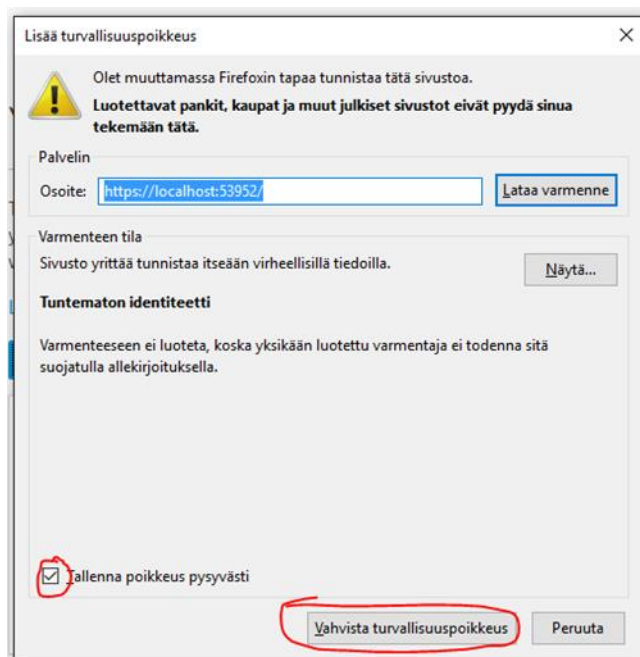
Lisää turvallisuuspoikkeus

×

Olet muuttamassa Firefoxin tapaa tunnistaa tätä sivustoa.

**Luotettavat pankit, kaupat ja muut julkiset sivustot eivät pyydä sinua tekemään tätä.**

Palvelin

Osoite: https://localhost:53952/

Lataa varmenne

Varmenteen tila

Sivusto yrittää tunnistaa itseään virheellisillä tiedoilla.

Näytä...

**Tuntematon identiteetti**

Varmenteeseen ei luoteta, koska yksikään luotettu varmentaja ei todenna sitä suojatulla allekirjoituksella.

Tallenna poikkeus pysyvästi

Vahvista turvallisuuspoikkeus

Peruuta